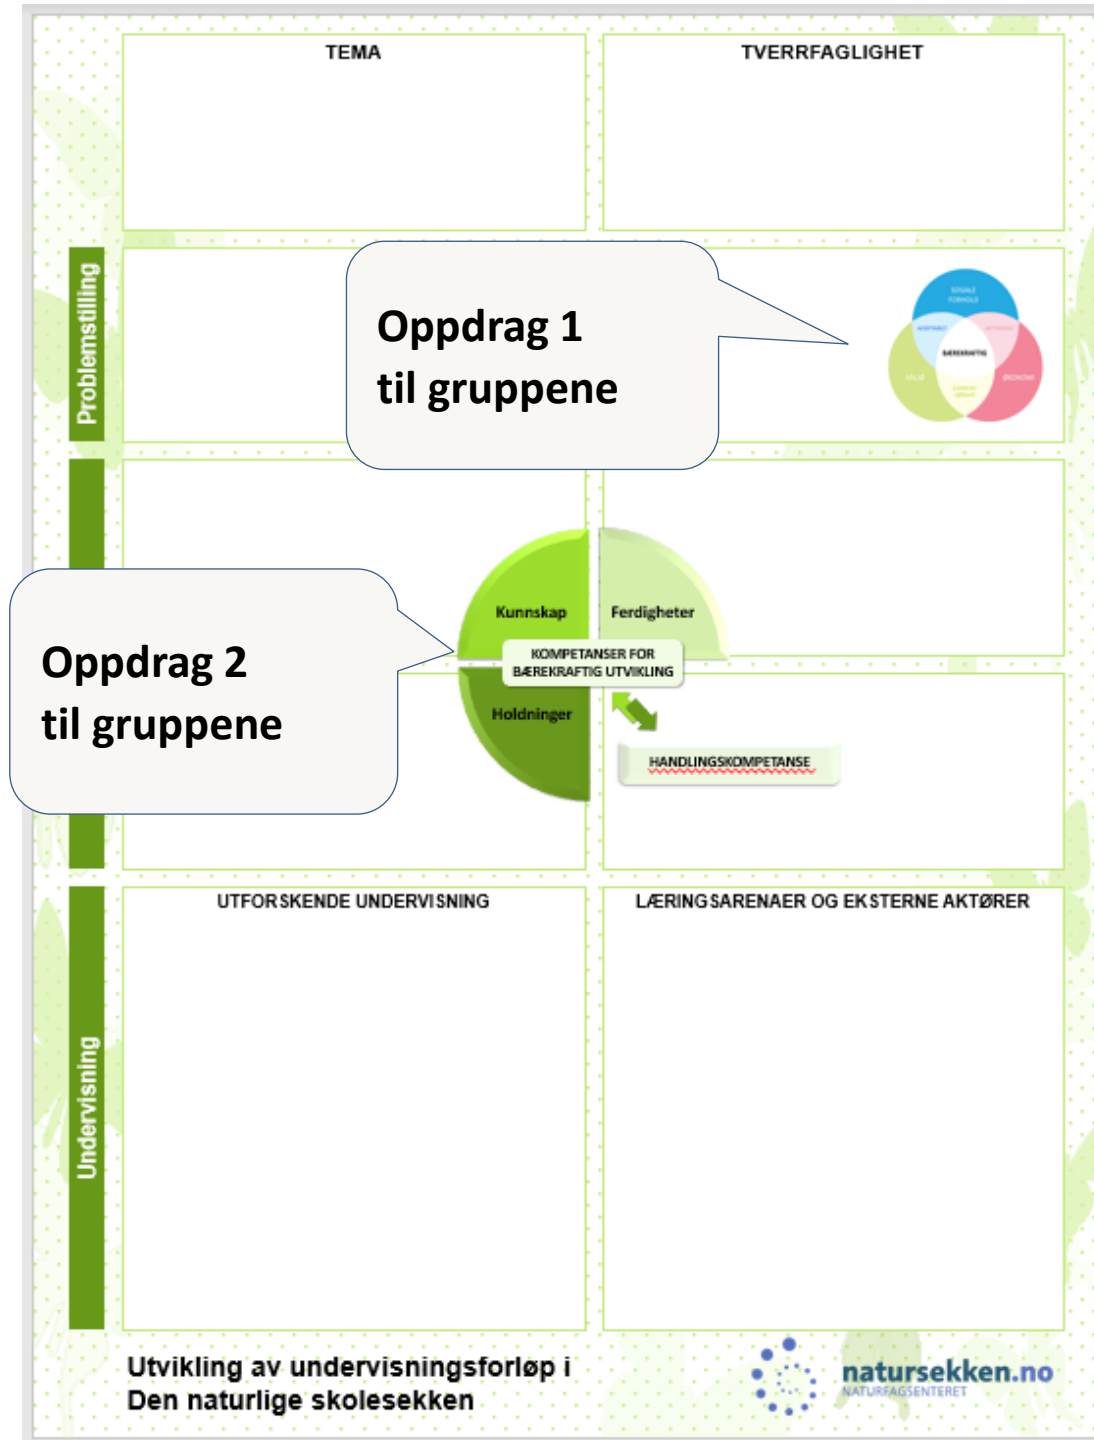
TEMA

TVERRFAGLIGHET

Problemstilling

Oppdrag 1
til gruppene

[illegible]

Oppdrag 2
til gruppene

Kunnskap

Ferdigheter

KOMPETANSER FOR BÆREKRAFTIG UTVIKLING

Holdninger

HANDLINGSKOMPETANSE

Undervisning

UTFORSKENDE UNDERVISNING

LÆRINGSARENAER OG EKSTERNE AKTØRER

Utvikling av undervisningsforløp i
Den naturlige skolesekken

natursekken.no
NATURFAGSENTERET